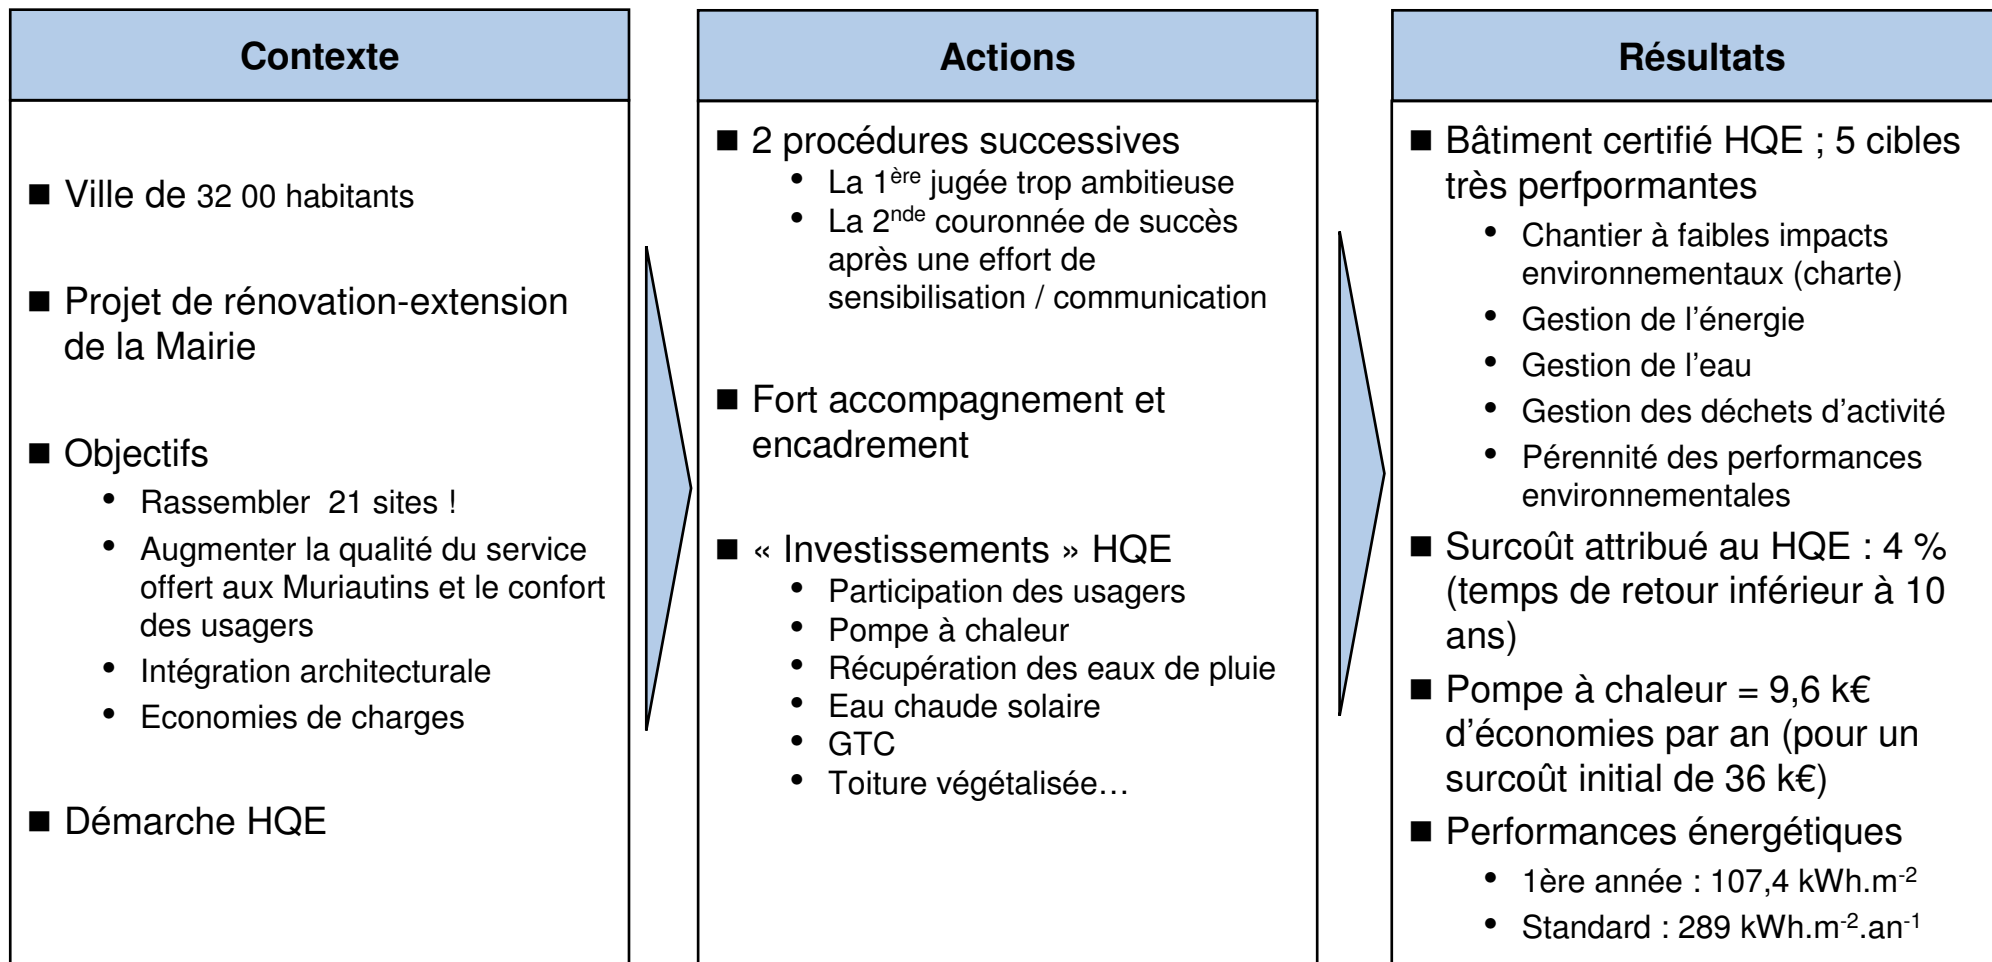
Contexte

■ Ville de 32 00 habitants

■ Projet de rénovation-extension de la Mairie

■ Objectifs
• Rassembler 21 sites !
• Augmenter la qualité du service offert aux Muriautins et le confort des usagers
• Intégration architecturale
• Economies de charges

■ Démarche HQE

Actions

■ 2 procédures successives
• La $1^{ère}$ jugée trop ambitieuse
• La $2^{nde}$ couronnée de succès après une effort de sensibilisation / communication

■ Fort accompagnement et encadrement

■ « Investissements » HQE
• Participation des usagers
• Pompe à chaleur
• Récupération des eaux de pluie
• Eau chaude solaire
• GTC
• Toiture végétalisée…

Résultats

■ Bâtiment certifié HQE ; 5 cibles très perfpormantes
• Chantier à faibles impacts environnementaux (charte)
• Gestion de l'énergie
• Gestion de l'eau
• Gestion des déchets d'activité
• Pérennité des performances environnementales

■ Surcoût attribué au HQE : 4 % (temps de retour inférieur à 10 ans)

■ Pompe à chaleur = 9,6 k€ d'économies par an (pour un surcoût initial de 36 k€)

■ Performances énergétiques
• 1ère année : 107,4 $kWh.m^{-2}$
• Standard : 289 $kWh.m^{-2}.an^{-1}$